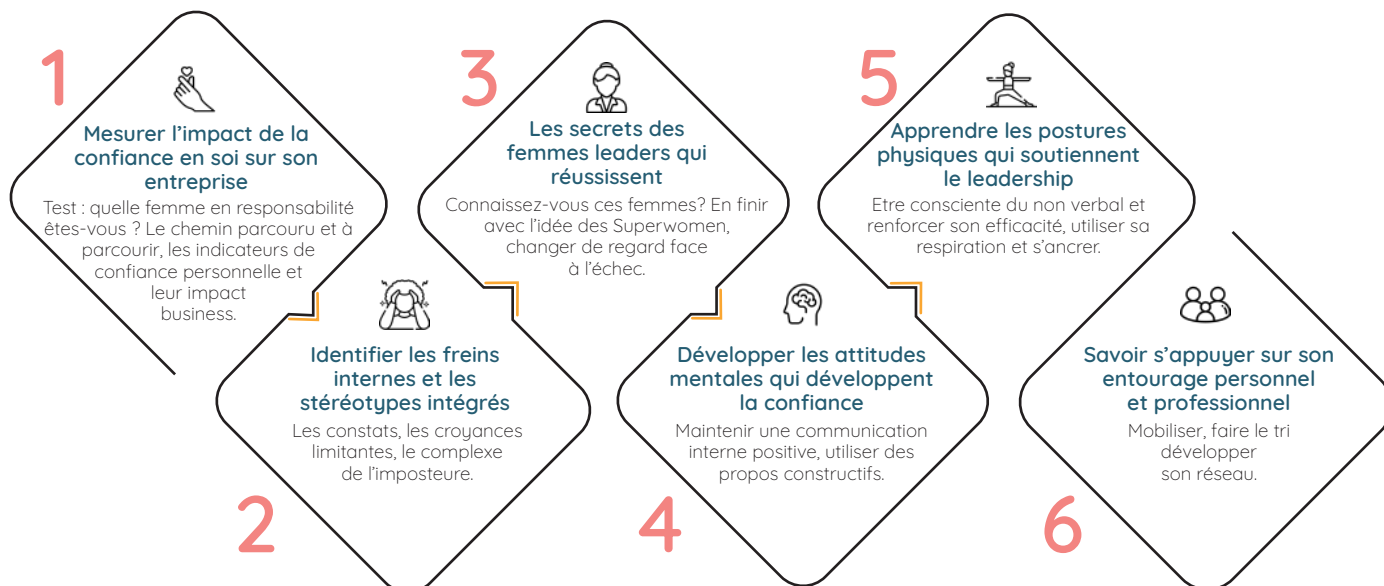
1

Mesurer l'impact de la confiance en soi sur son entreprise

Test : quelle femme en responsabilité êtes-vous ? Le chemin parcouru et à parcourir, les indicateurs de confiance personnelle et leur impact business.

2

Identifier les freins internes et les stéréotypes intégrés

Les constats, les croyances limitantes, le complexe de l'imposteure.

3

Les secrets des femmes leaders qui réussissent

Connaissez-vous ces femmes? En finir avec l'idée des Superwomen, changer de regard face à l'échec.

4

Développer les attitudes mentales qui développent la confiance

Maintenir une communication interne positive, utiliser des propos constructifs.

5

Apprendre les postures physiques qui soutiennent le leadership

Etre consciente du non verbal et renforcer son efficacité, utiliser sa respiration et s'ancrer.

6

Savoir s'appuyer sur son entourage personnel et professionnel

Mobiliser, faire le tri développer son réseau.